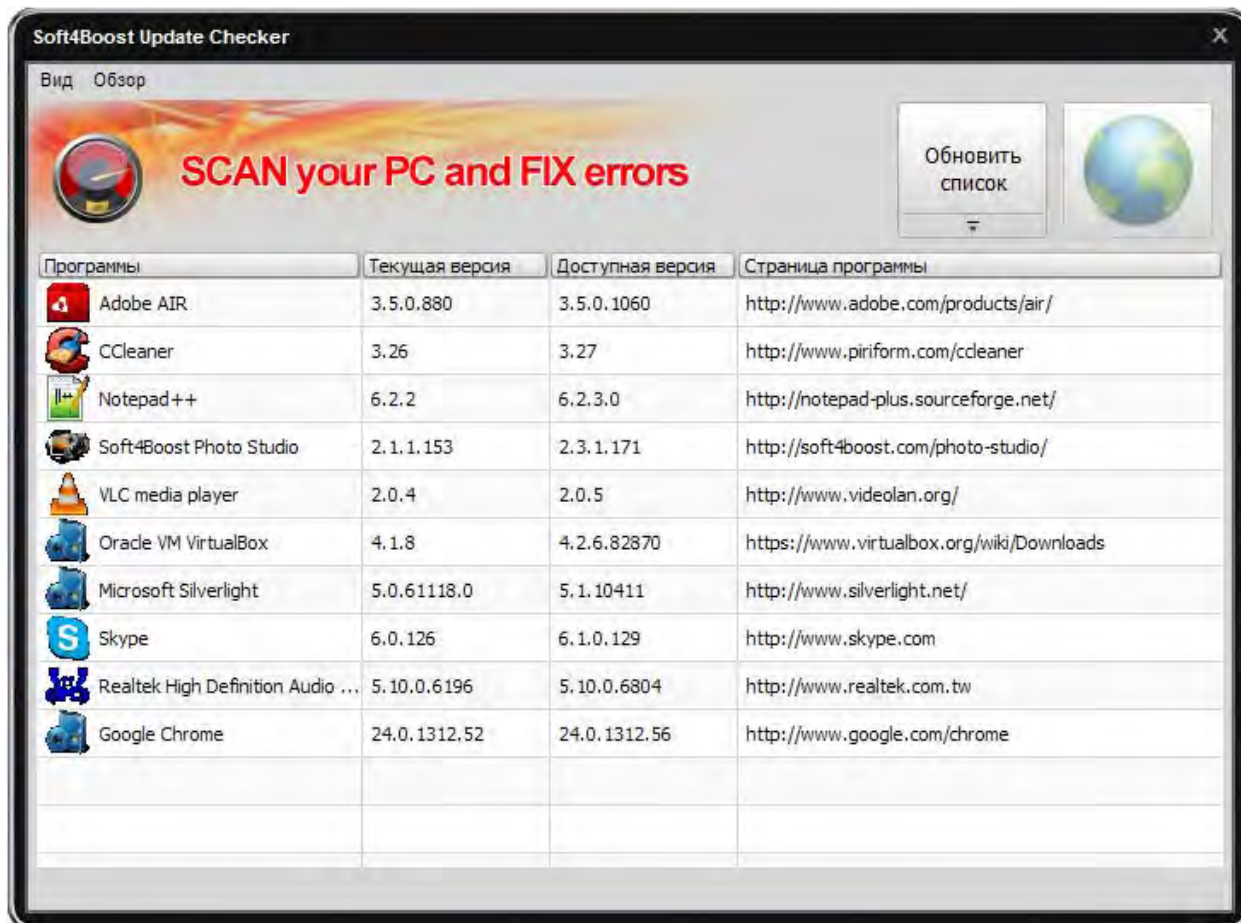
Soft4Boost Update Checker

Вид Обзор

SCAN your PC and FIX errors

Обновить список

| Программы | Текущая версия | Доступная версия | Страница программы |
|---|---|---|---|
| Adobe AIR | 3.5.0.880 | 3.5.0.1060 | http://www.adobe.com/products/air/ |
| CCleaner | 3.26 | 3.27 | http://www.piriform.com/ccleaner |
| Notepad++ | 6.2.2 | 6.2.3.0 | http://notepad-plus.sourceforge.net/ |
| Soft4Boost Photo Studio | 2.1.1.153 | 2.3.1.171 | http://soft4boost.com/photo-studio/ |
| VLC media player | 2.0.4 | 2.0.5 | http://www.videolan.org/ |
| Oracle VM VirtualBox | 4.1.8 | 4.2.6.82870 | https://www.virtualbox.org/wiki/Downloads |
| Microsoft Silverlight | 5.0.61118.0 | 5.1.10411 | http://www.silverlight.net/ |
| Skype | 6.0.126 | 6.1.0.129 | http://www.skype.com |
| Realtek High Definition Audio ... | 5.10.0.6196 | 5.10.0.6804 | http://www.realtek.com.tw |
| Google Chrome | 24.0.1312.52 | 24.0.1312.56 | http://www.google.com/chrome |